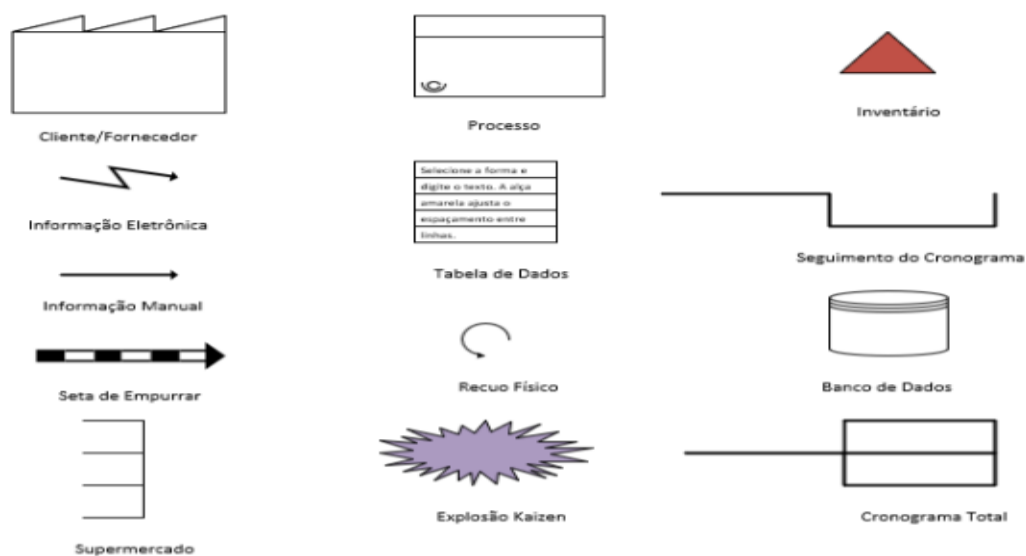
Cliente/Fornecedor

Processo

Inventário

Informação Eletrônica

Selecione a forma e digite o texto. A alça amarela ajusta o espaçamento entre linhas.

Tabela de Dados

Seguimento do Cronograma

Informação Manual

Seta de Empurrar

Recuo Físico

Banco de Dados

Explosão Kaizen

Cronograma Total

Supermercado